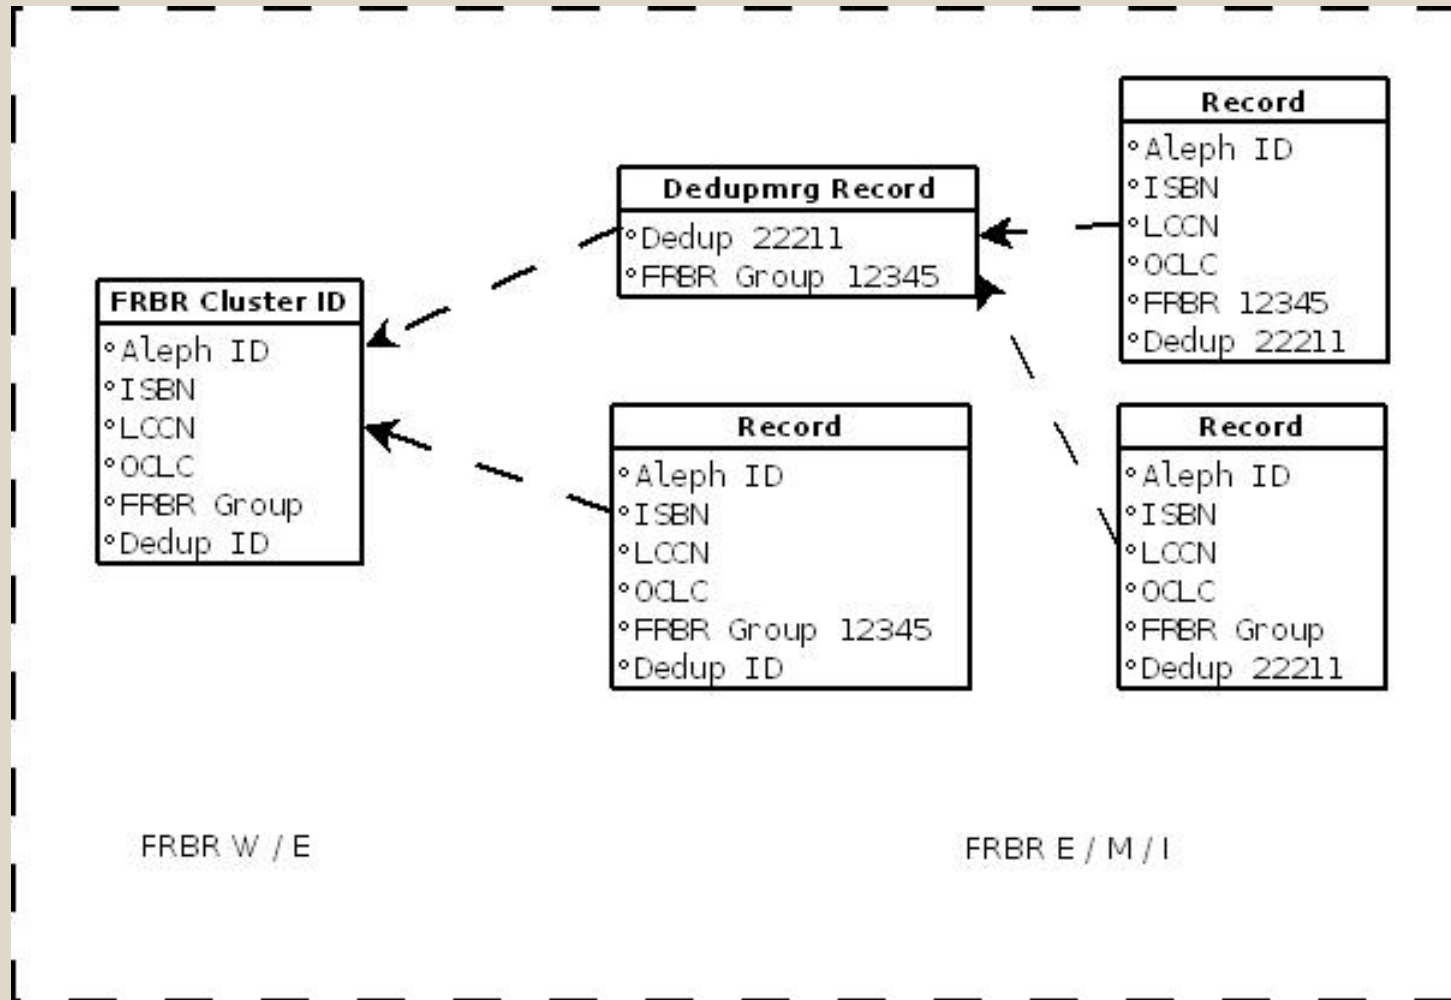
Record
°Aleph ID
°ISBN
°LCCN
°OCLC
°FRBR 12345
°Dedup 22211

Dedupmrg Record
°Dedup 22211
°FRBR Group 12345

FRBR Cluster ID
°Aleph ID
°ISBN
°LCCN
°OCLC
°FRBR Group
°Dedup ID

Record
°Aleph ID
°ISBN
°LCCN
°OCLC
°FRBR Group 12345
°Dedup ID

Record
°Aleph ID
°ISBN
°LCCN
°OCLC
°FRBR Group
°Dedup 22211

FRBR W / E

FRBR E / M / I